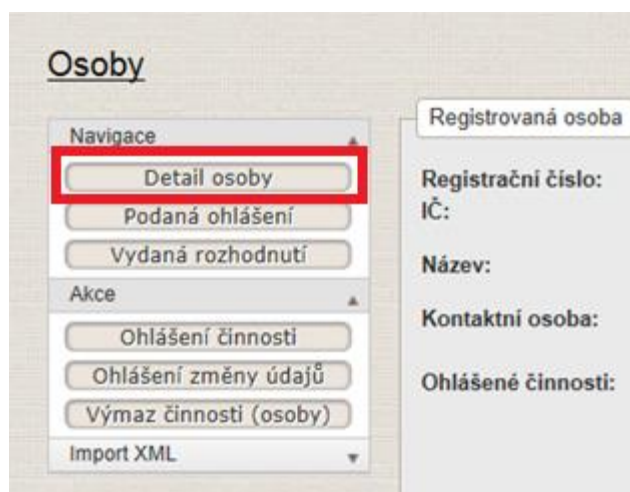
Osoby

Navigace

Detail osoby

Podaná ohlášení

Vydaná rozhodnutí

Akce

Ohlášení činnosti

Ohlášení změny údajů

Výmaz činnosti (osoby)

Import XML

Registrovaná osoba

Registrační číslo:
IČ:

Název:

Kontaktní osoba:

Ohlášené činnosti: